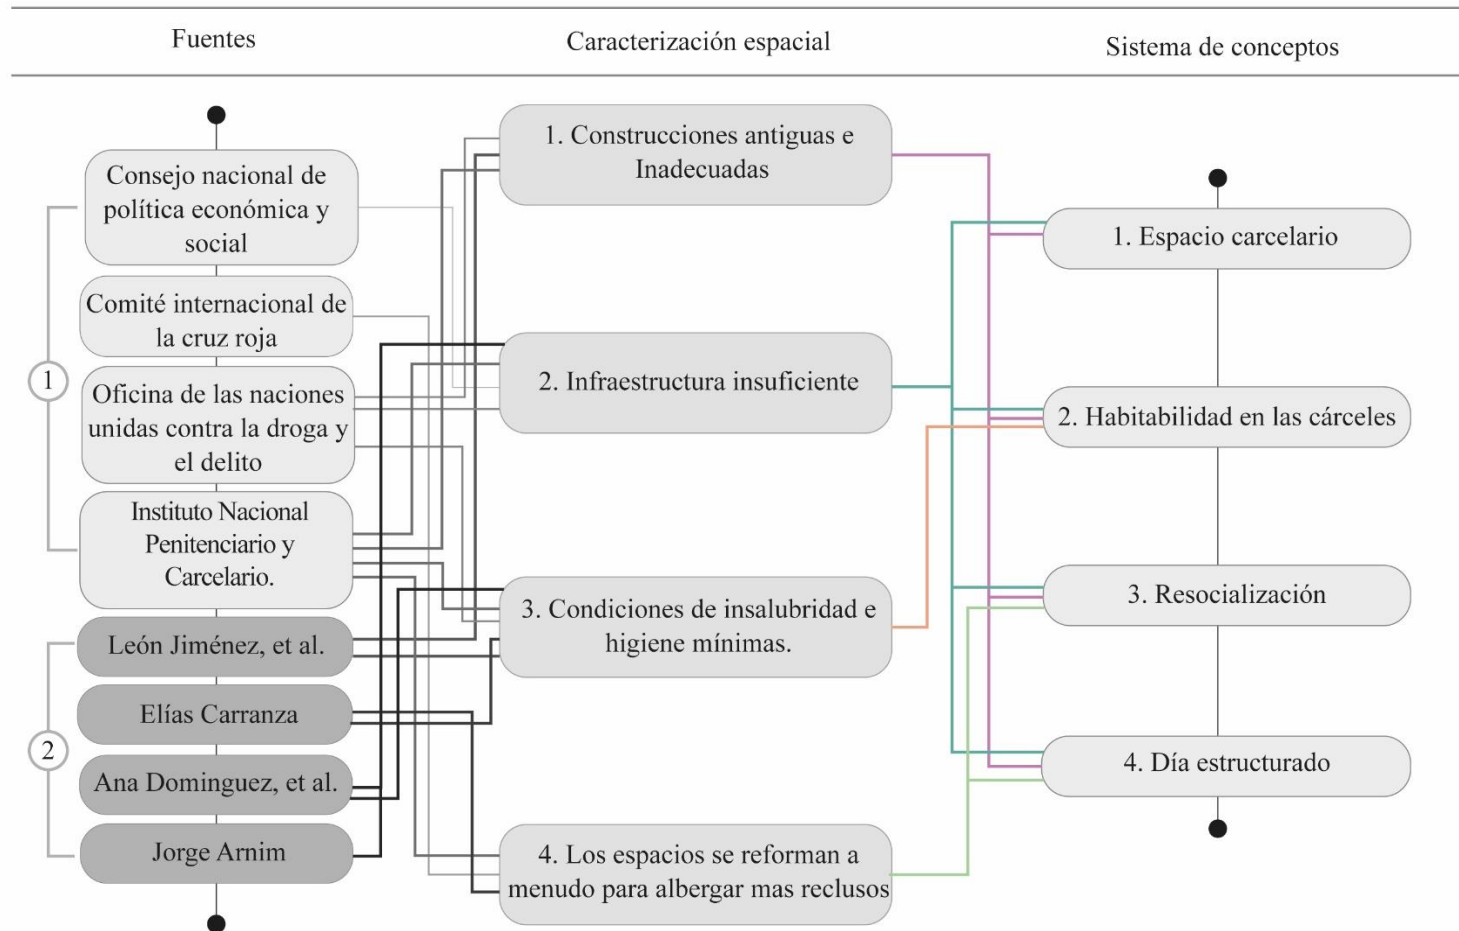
Fuentes

Caracterización espacial

Sistema de conceptos

Consejo nacional de política económica y social

Comité internacional de la cruz roja

Oficina de las naciones unidas contra la droga y el delito

Instituto Nacional Penitenciario y Carcelario.

1

León Jiménez, et al.

Elías Carranza

Ana Dominguez, et al.

Jorge Arnim

2

1. Construcciones antiguas e Inadecuadas

2. Infraestructura insuficiente

3. Condiciones de insalubridad e higiene mínimas.

4. Los espacios se reforman a menudo para albergar mas reclusos

1. Espacio carcelario

2. Habitabilidad en las cárceles

3. Resocialización

4. Día estructurado